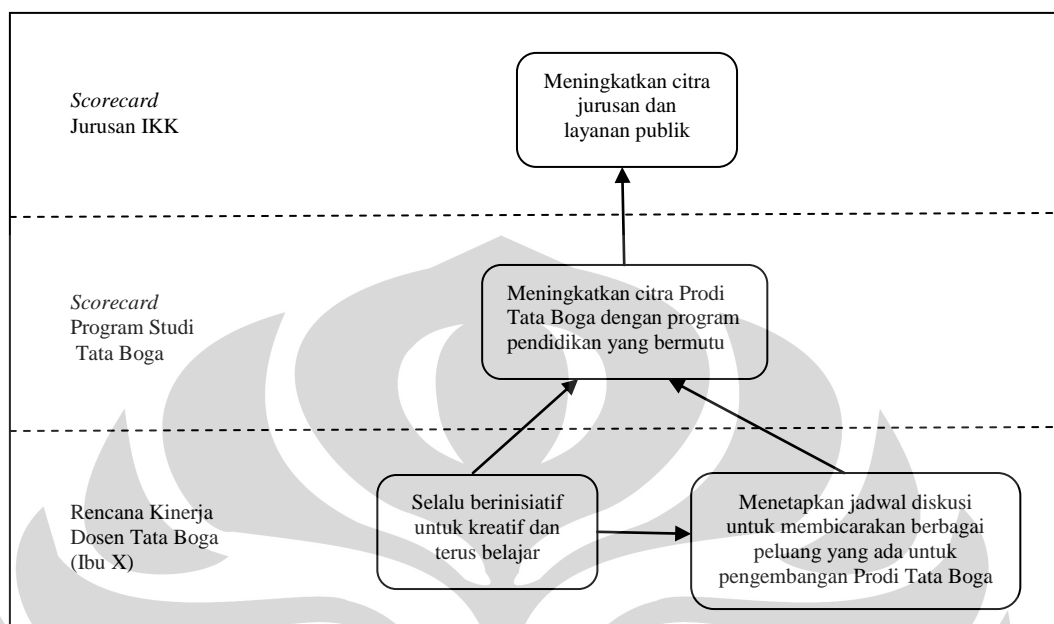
*Scorecard*
Jurusan IKK

Meningkatkan citra jurusan dan layanan publik

*Scorecard*
Program Studi
Tata Boga

Meningkatkan citra Prodi Tata Boga dengan program pendidikan yang bermutu

Rencana Kinerja
Dosen Tata Boga
(Ibu X)

Selalu berinisiatif untuk kreatif dan terus belajar

Menetapkan jadwal diskusi untuk membicarakan berbagai peluang yang ada untuk pengembangan Prodi Tata Boga